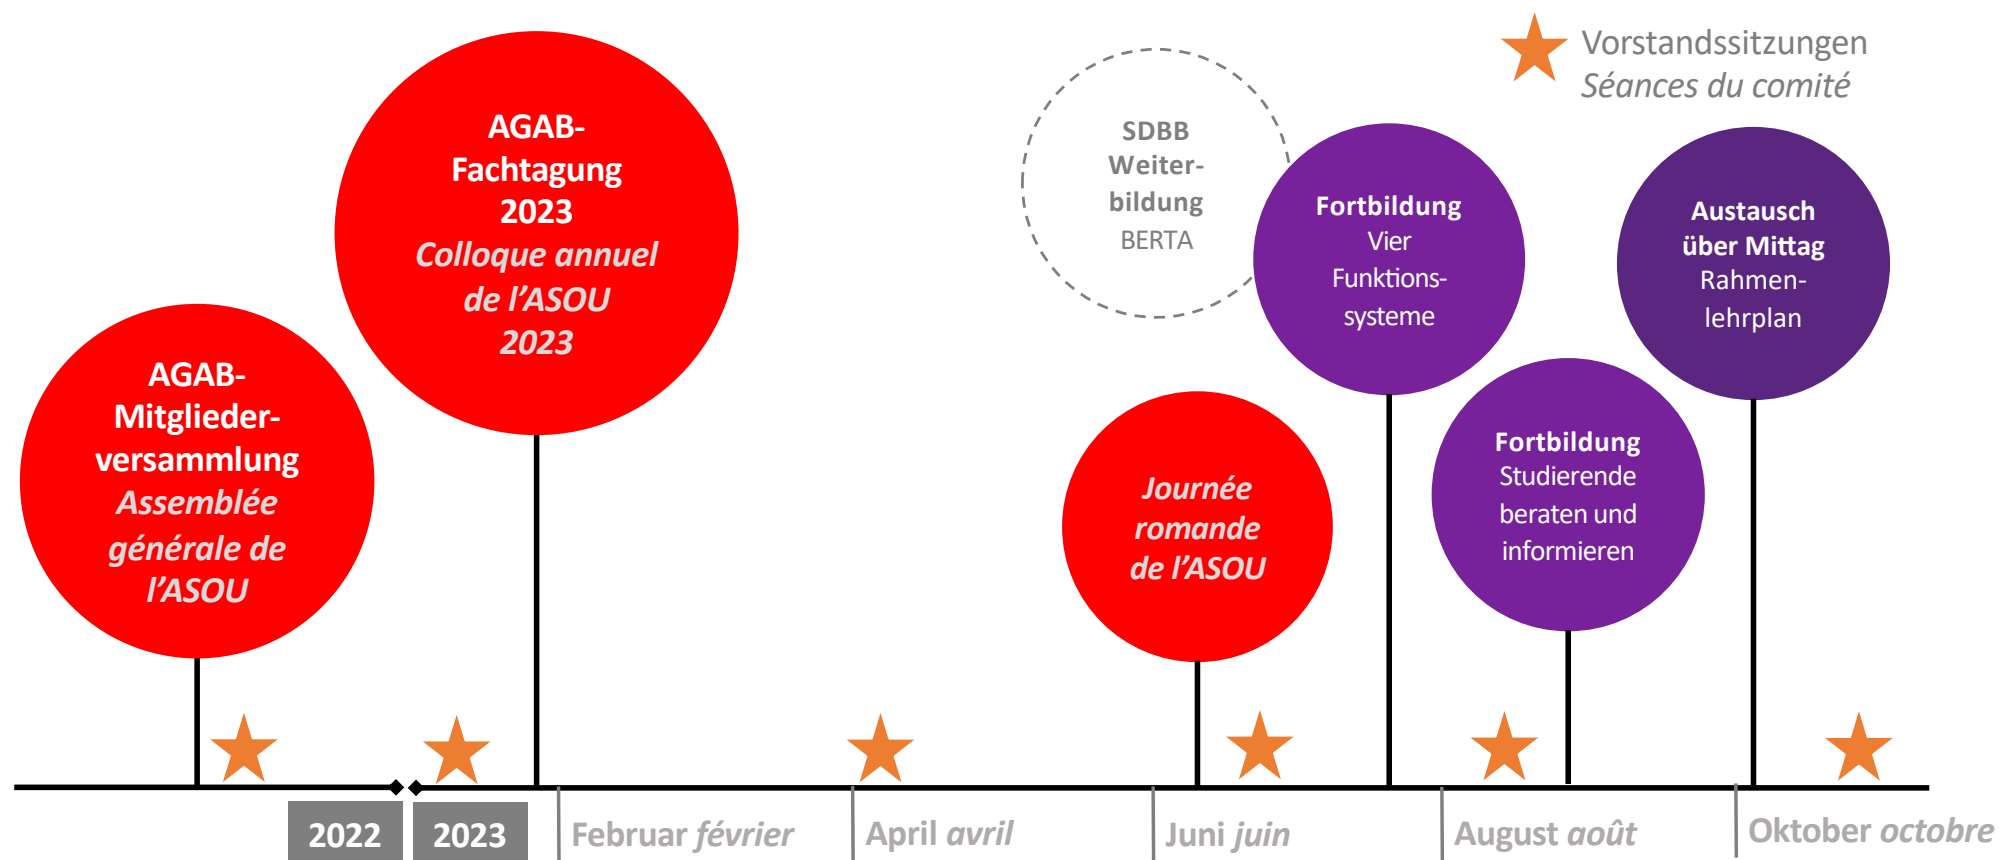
Vorstandssitzungen
Séances du comité

AGAB-Mitgliederversammlung
Assemblée générale de l'ASOU

AGAB-Fachtagung 2023
Colloque annuel de l'ASOU 2023

SDBB Weiterbildung
BERTA

Journée romande de l'ASOU

Fortbildung
Vier Funktionssysteme

Fortbildung
Studierende beraten und informieren

Austausch über Mittag
Rahmenlehrplan

2022
2023
Februar février
April avril
Juni juin
August août
Oktober octobre